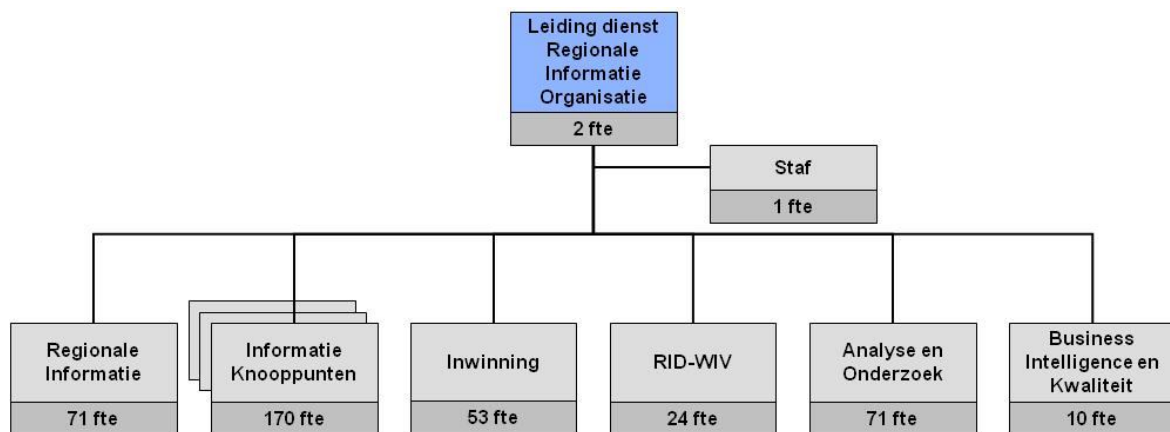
Leiding dienst Regionale Informatie Organisatie
2 fte

Staf
1 fte

Regionale Informatie
71 fte

Informatie Knooppunten
170 fte

Inwinning
53 fte

RID-WIV
24 fte

Analyse en Onderzoek
71 fte

Business Intelligence en Kwaliteit
10 fte